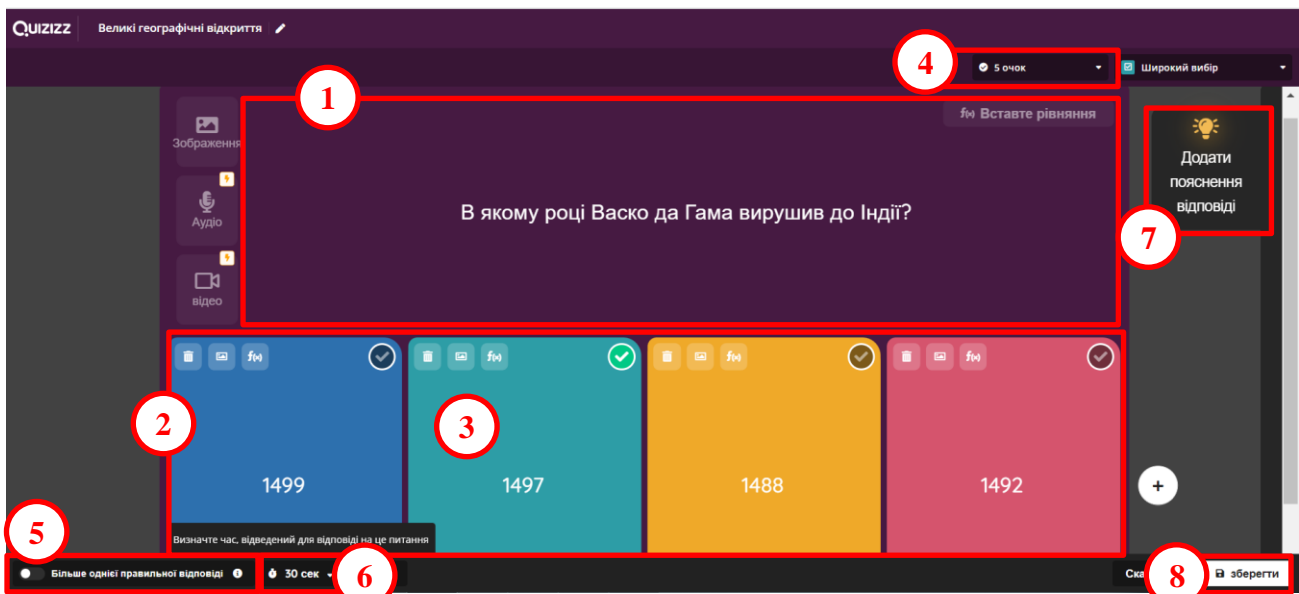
QUIZIZZ Великі географічні відкриття

4 5 очок Широкий вибір

1

Зображення

Аудіо

відео

f(x) Вставте рівняння

В якому році Васко да Гама вирушив до Індії?

Додати пояснення відповіді

7

2 3

1499

1497

1488

1492

+

Визначте час, відведений для відповіді на це питання

5 Більше однієї правильної відповіді

30 сек 6

Ска

8 зберегти